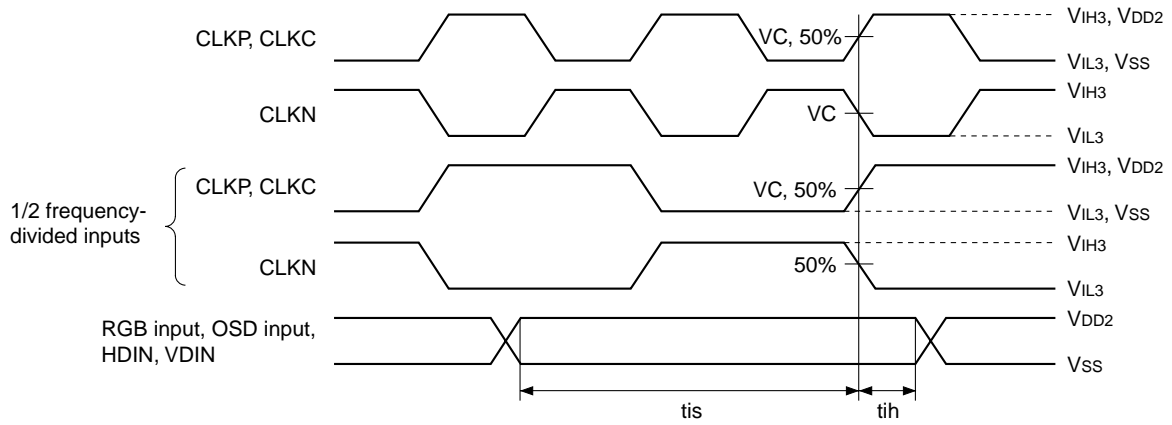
CLKP, CLKC

VC, 50%

VIH3, VDD2

VIL3, VSS

CLKN

VC

VIH3

VIL3

1/2 frequency-divided inputs

CLKP, CLKC

VC, 50%

VIH3, VDD2

VIL3, VSS

CLKN

50%

VIH3

VIL3

RGB input, OSD input, HDIN, VDIN

VDD2

VSS

tis

tih